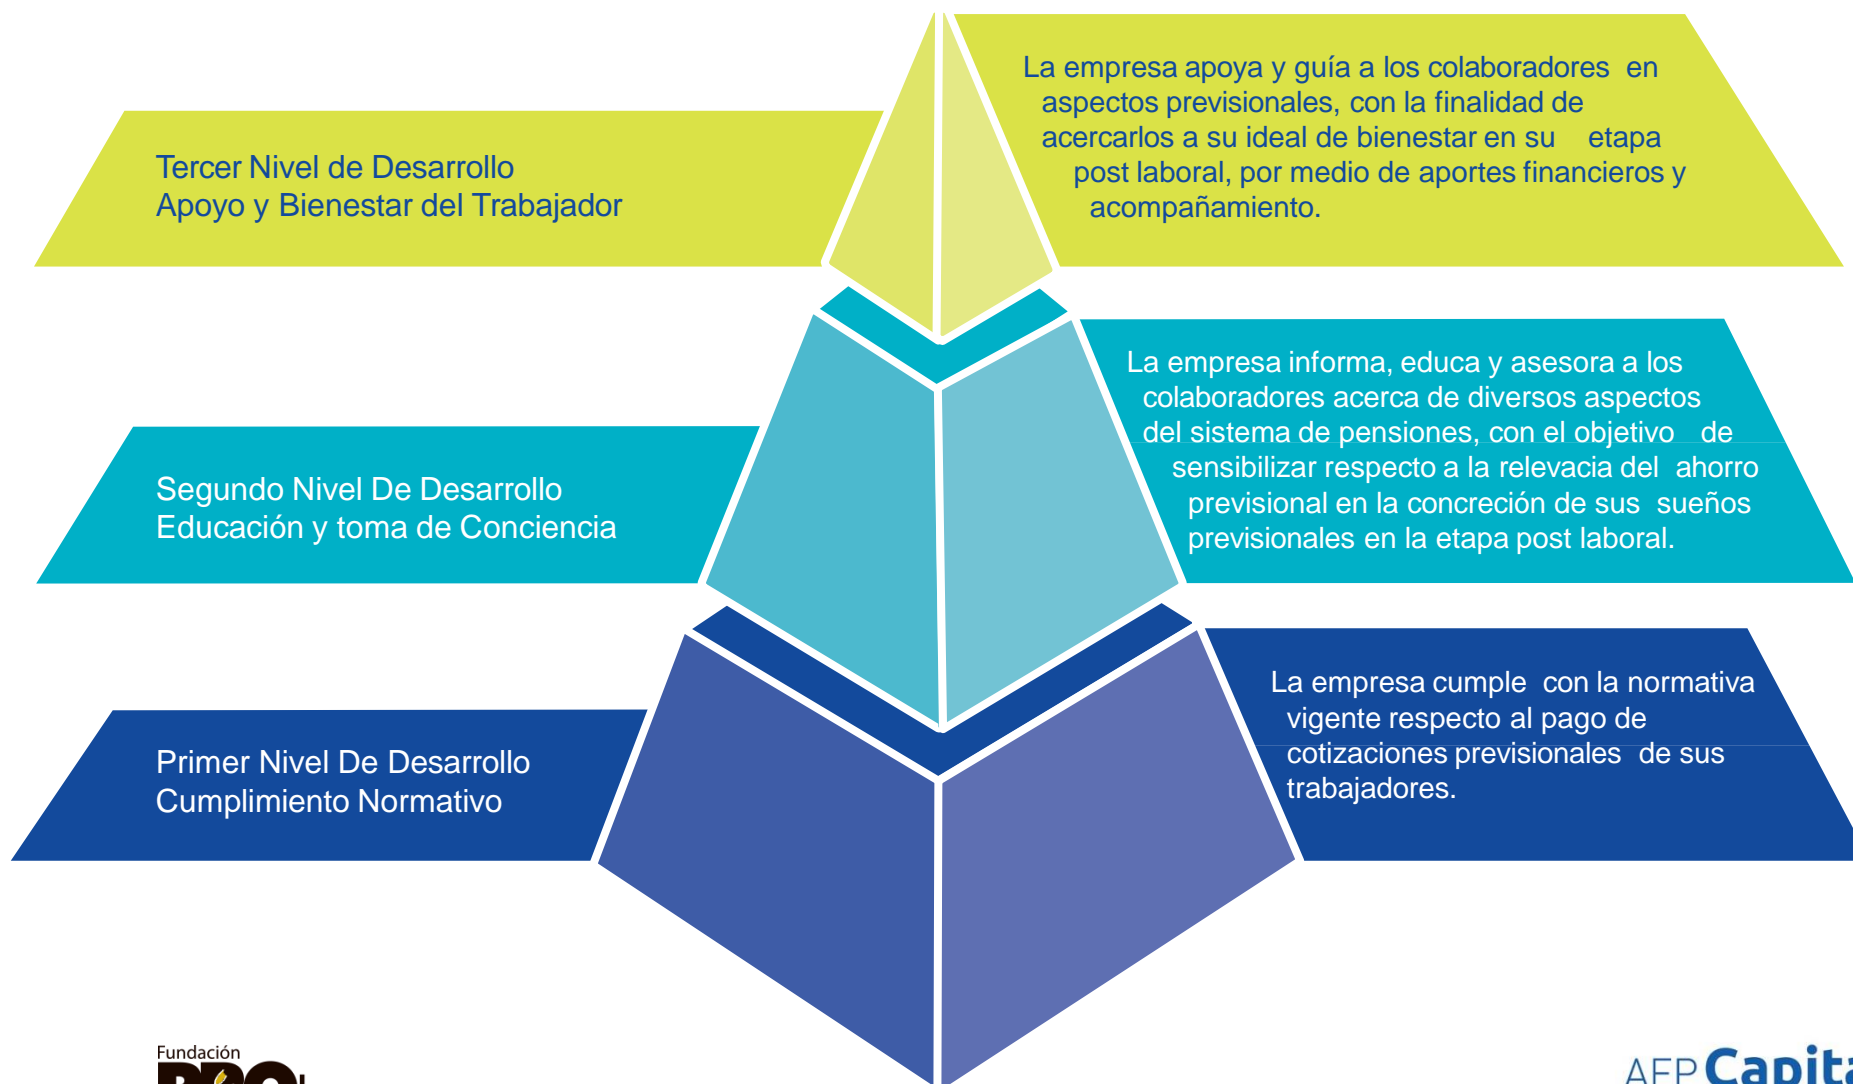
Tercer Nivel de Desarrollo
Apoyo y Bienestar del Trabajador

La empresa apoya y guía a los colaboradores en aspectos previsionales, con la finalidad de acercarlos a su ideal de bienestar en su etapa post laboral, por medio de aportes financieros y acompañamiento.

Segundo Nivel De Desarrollo
Educación y toma de Conciencia

La empresa informa, educa y asesora a los colaboradores acerca de diversos aspectos del sistema de pensiones, con el objetivo de sensibilizar respecto a la relevacia del ahorro previsional en la concreción de sus sueños previsionales en la etapa post laboral.

Primer Nivel De Desarrollo
Cumplimiento Normativo

La empresa cumple con la normativa vigente respecto al pago de cotizaciones previsionales de sus trabajadores.

Fundación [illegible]

AFP Capit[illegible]